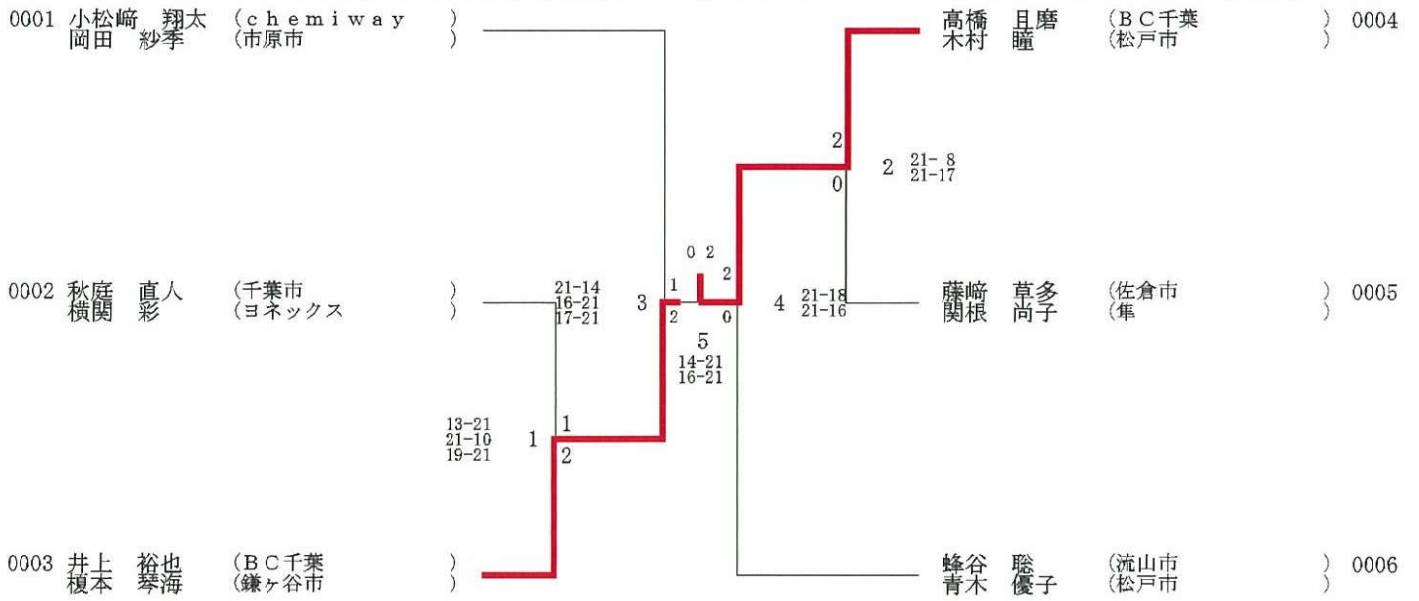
0001 小松崎 翔太 (chemiway )
岡田 紗季 (市原市 )

高橋 且磨 (BC千葉 ) 0004
木村 瞳 (松戸市 )

2
0
2 21-8
21-17

0 2
1 2
3
2 0
4 21-18
21-16

0002 秋庭 直人 (千葉市 )
横関 彩 (ヨネックス )

21-14
16-21
17-21

藤崎 草多 (佐倉市 ) 0005
関根 尚子 (隼 )

5
14-21
16-21

13-21
21-10
19-21
1
1
2

0003 井上 裕也 (BC千葉 )
榎本 琴海 (鎌ヶ谷市 )

蜂谷 聡 (流山市 ) 0006
青木 優子 (松戸市 )